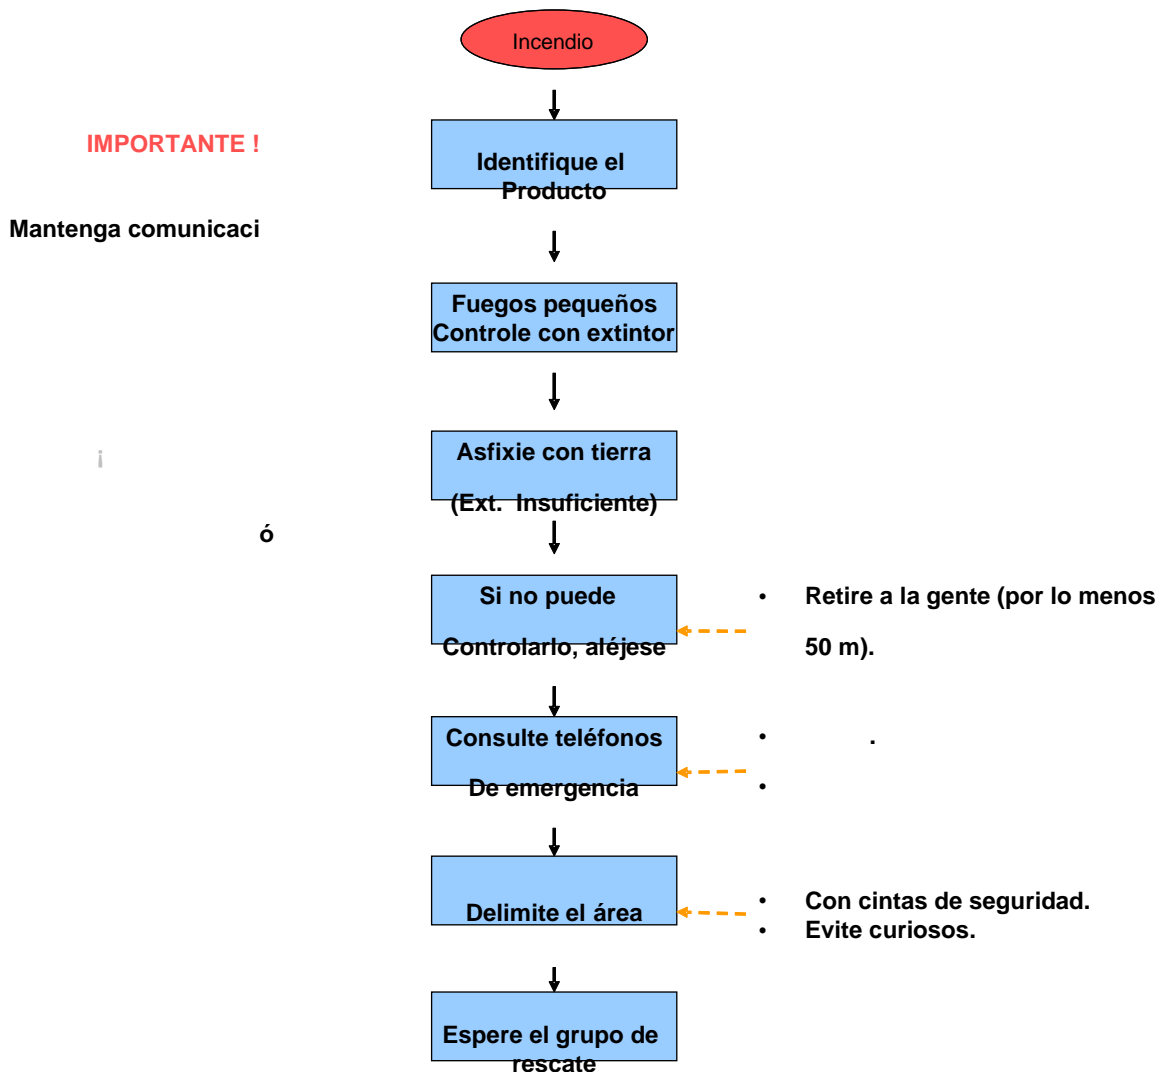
Incendio

IMPORTANTE !

Mantenga comunicaci

¡

ó

Identifique el Producto

Fuegos pequeños Controle con extintor

Asfixie con tierra

(Ext. Insuficiente)

Si no puede

Controlarlo, aléjese

• Retire a la gente (por lo menos 50 m).

Consulte teléfonos

De emergencia

• .

•

Delimite el área

• Con cintas de seguridad.
• Evite curiosos.

Espere el grupo de rescate